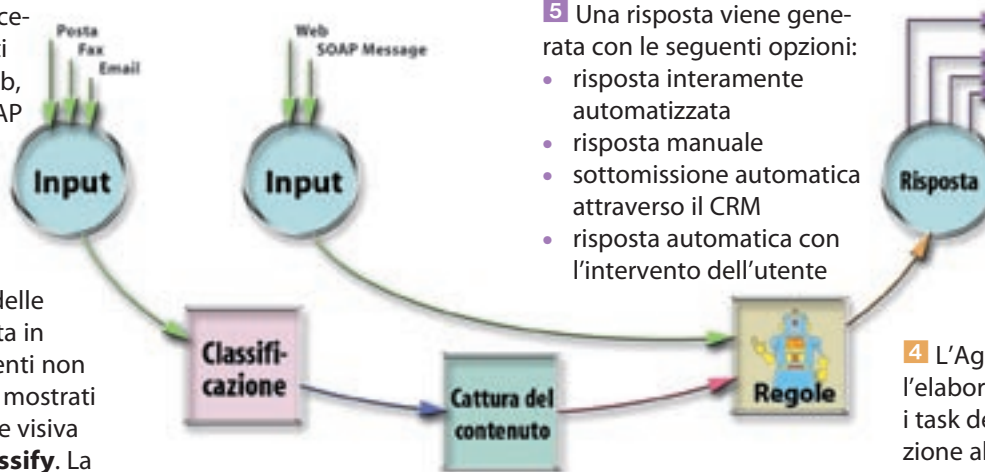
ce-
i
b,
AP

Posta
Fax
Email

Input

Web
SOAP Message

Input

5 Una risposta viene generata con le seguenti opzioni:
• risposta interamente automatizzata
• risposta manuale
• sottomissione automatica attraverso il CRM
• risposta automatica con l'intervento dell'utente

Risposta

delle
ta in
enti non
mostrati
e visiva
ssify. La

Classificazione

Cattura del contenuto

Regole

4 L'Ag
l'elabor
i task de
zione al